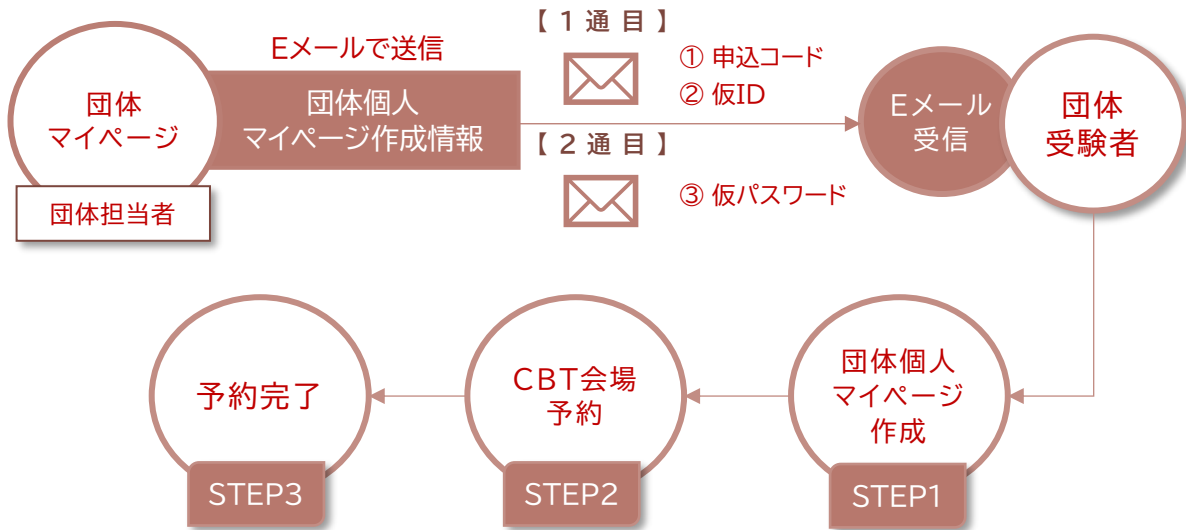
団体
マイページ

団体担当者

Eメールで送信

団体個人
マイページ作成情報

【１通目】

① 申込コード
② 仮ID

【２通目】

③ 仮パスワード

Eメール
受信

団体
受験者

団体個人
マイページ
作成

STEP1

CBT会場
予約

STEP2

予約完了

STEP3